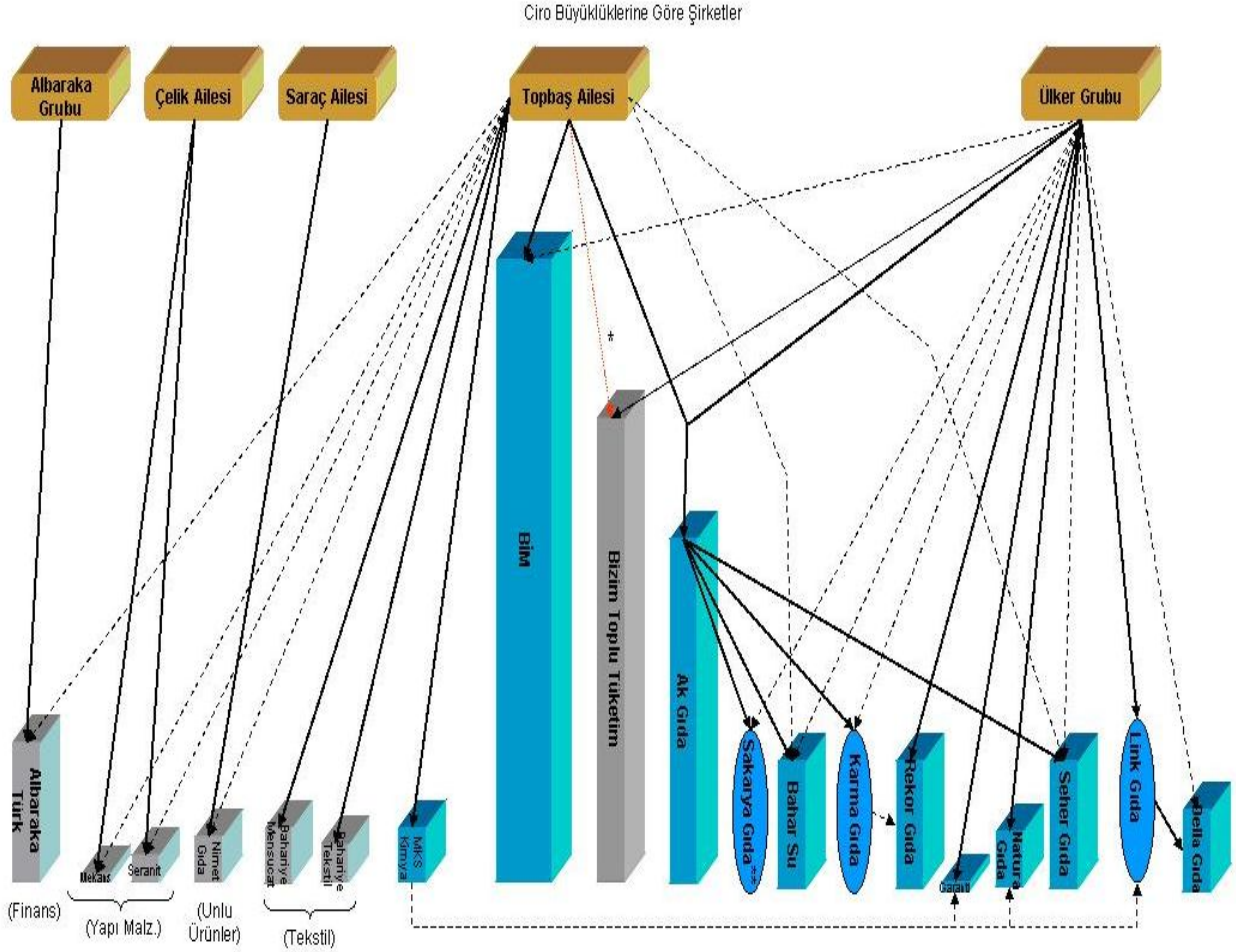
Ciro Büyüklüklerine Göre Şirketler

Albaraka Grubu

Çelik Ailesi

Saraç Ailesi

Topbaş Ailesi

Ülker Grubu

*

BİM

Bizim Toplu Tüketim

Ak Gıda

Albaraka Türk

Mekans

Seranit

Nimet Gıda

Bahariye Mensucat

Bahariye Tekstil

MKS Kimya

Sakarya Gıda**

Bahar Su

Karma Gıda

Rekor Gıda

Garanti

Natura Gıda

Seher Gıda

Link Gıda

Della Gıda

(Finans)

(Yapı Malz.)

(Unlu Ürünler)

(Tekstil)